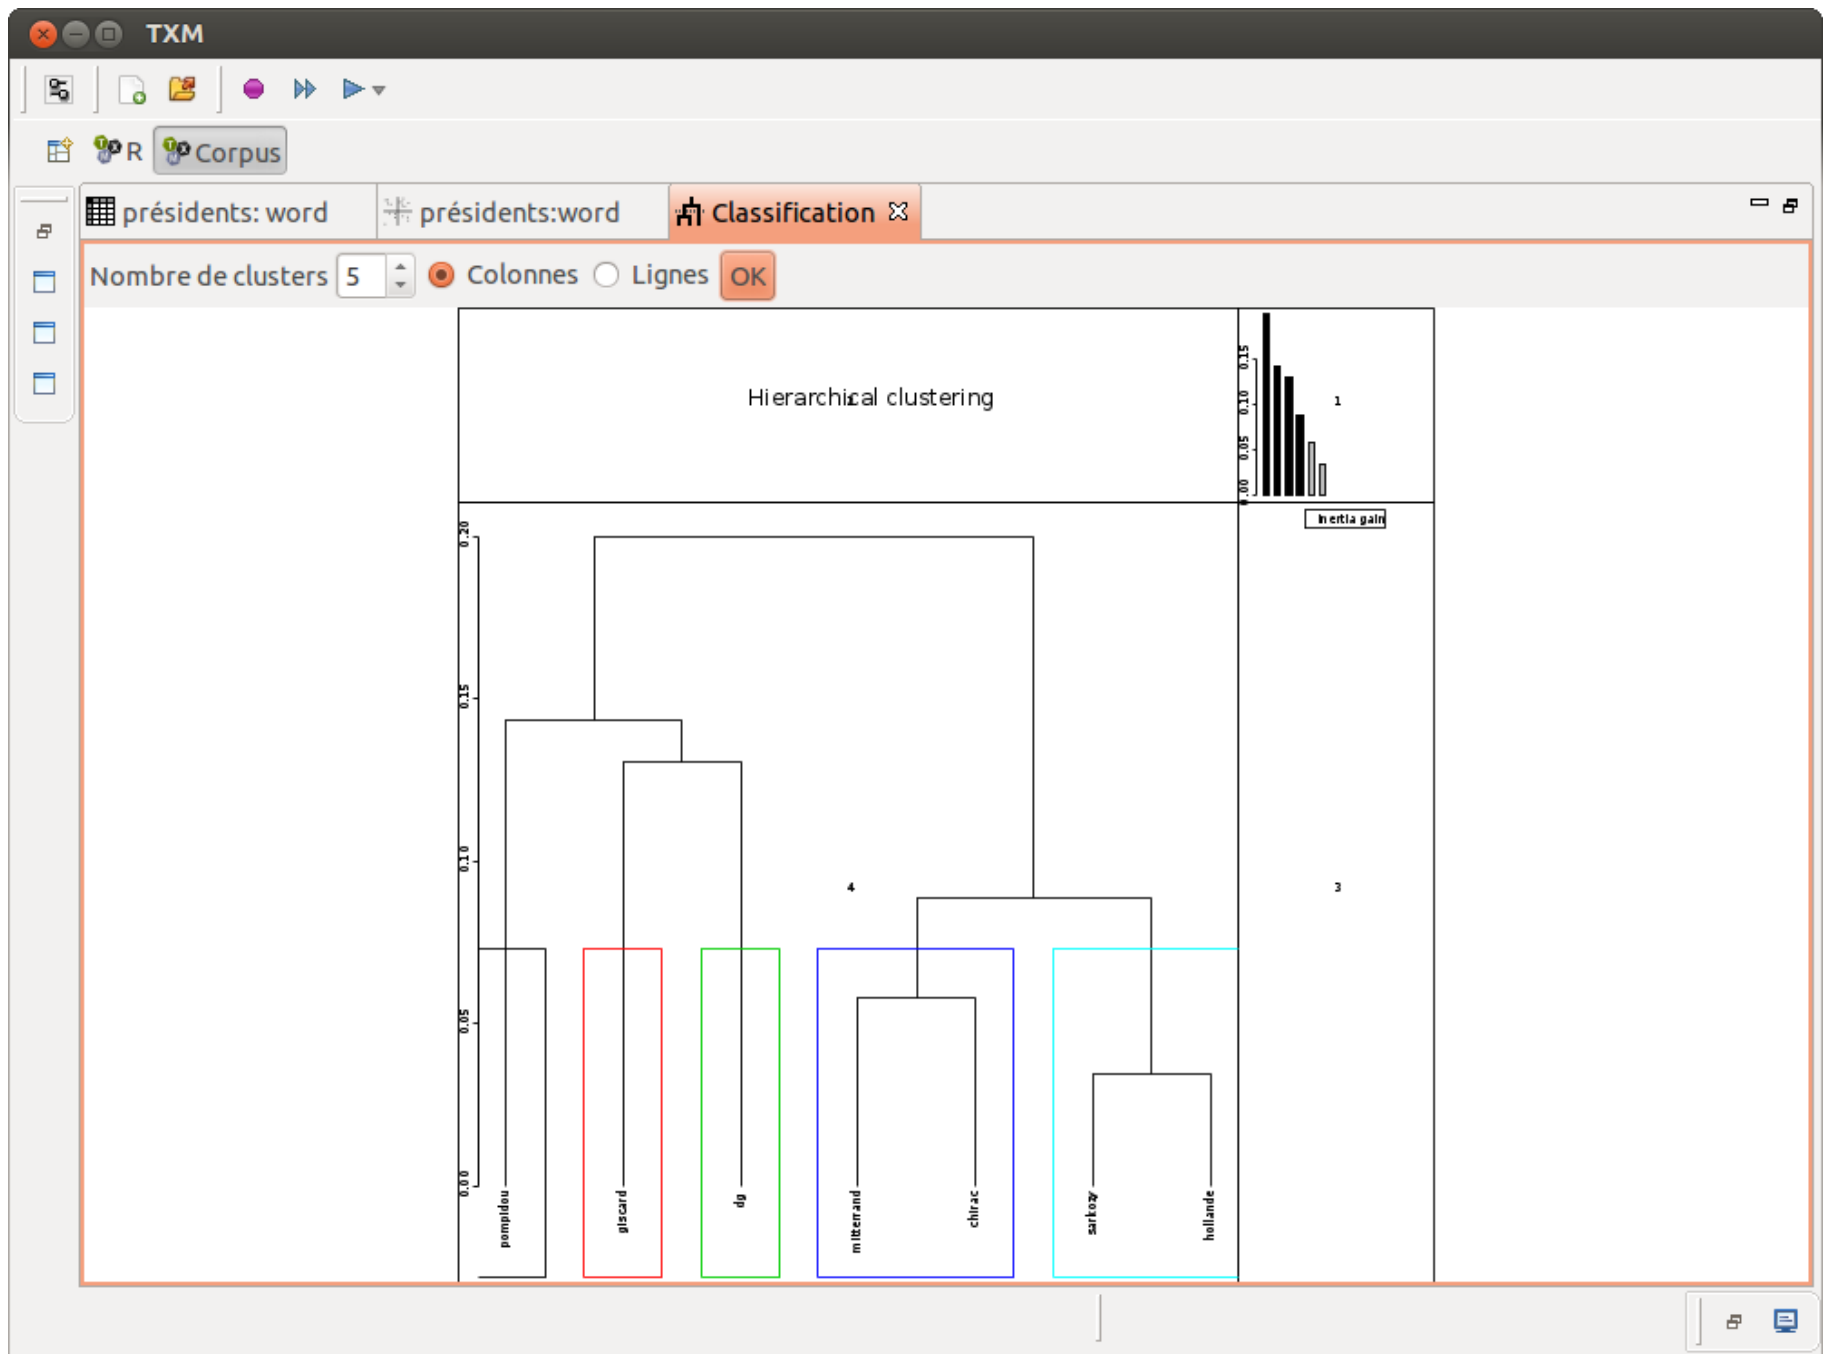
TXM

R Corpus

présidents: word présidents:word Classification

Nombre de clusters 5 Colonnes Lignes OK

Hierarchical clustering

0.15
0.10
0.05
0.00

1

inertia gain

0.20
0.15
0.10
0.05
0.00

4

3

pompidou
giscard
dg
mitterrand
chirac
sarkozy
hollande